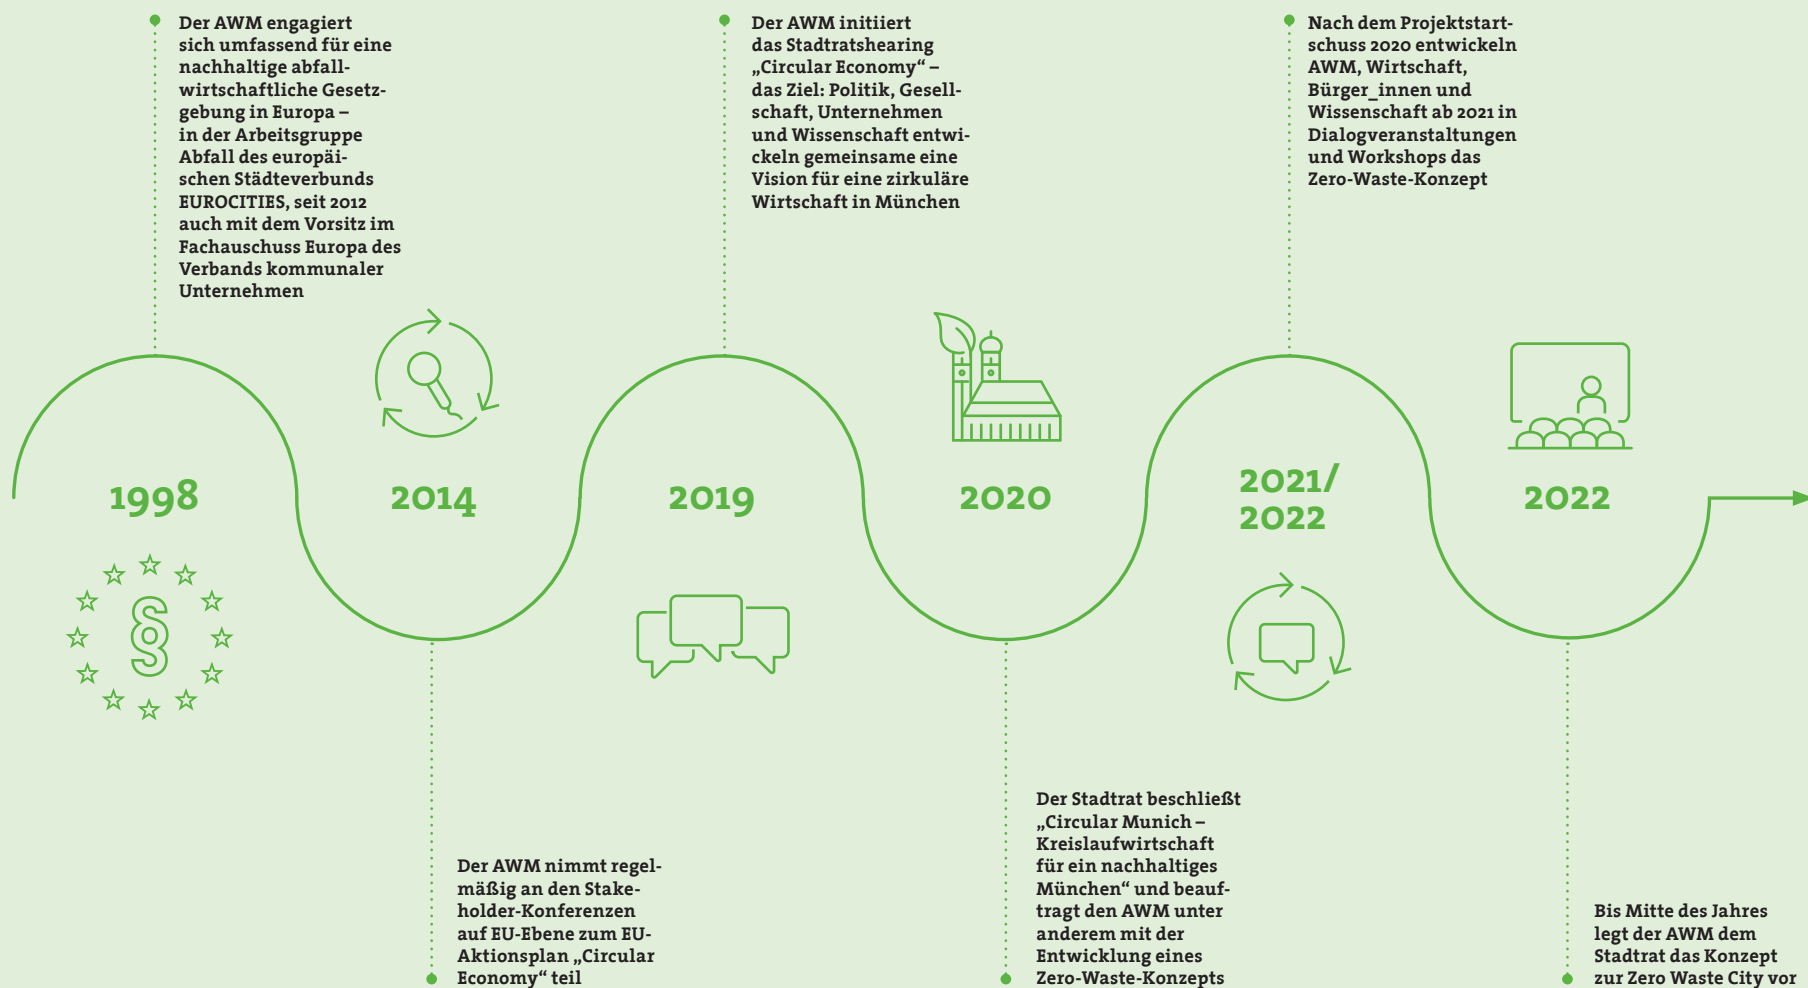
Der AWM engagiert sich umfassend für eine nachhaltige abfallwirtschaftliche Gesetzgebung in Europa – in der Arbeitsgruppe Abfall des europäischen Städteverbunds EUROCITIES, seit 2012 auch mit dem Vorsitz im Fachausschuss Europa des Verbands kommunaler Unternehmen

Der AWM initiiert das Stadtratshearing „Circular Economy“ – das Ziel: Politik, Gesellschaft, Unternehmen und Wissenschaft entwickeln gemeinsame eine Vision für eine zirkuläre Wirtschaft in München

Nach dem Projektstartschuss 2020 entwickeln AWM, Wirtschaft, Bürger_innen und Wissenschaft ab 2021 in Dialogveranstaltungen und Workshops das Zero-Waste-Konzept

1998

2014

2019

2020

2021/ 2022

2022

§

Der AWM nimmt regelmäßig an den Stakeholder-Konferenzen auf EU-Ebene zum EU-Aktionsplan „Circular Economy“ teil

Der Stadtrat beschließt „Circular Munich – Kreislaufwirtschaft für ein nachhaltiges München“ und beauftragt den AWM unter anderem mit der Entwicklung eines Zero-Waste-Konzepts

Bis Mitte des Jahres legt der AWM dem Stadtrat das Konzept zur Zero Waste City vor